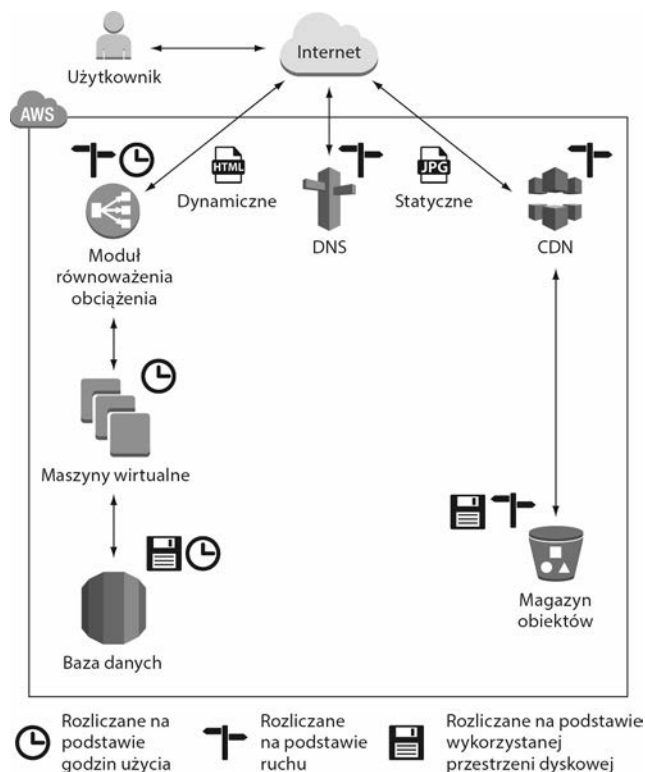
Użytkownik

Internet

AWS

HTML

Dynamiczne

DNS

JPG

Statyczne

CDN

Moduł równoważenia obciążenia

Maszyny wirtualne

Baza danych

Magazyn obiektów

Rozliczane na podstawie godzin użycia

Rozliczane na podstawie ruchu

Rozliczane na podstawie wykorzystanej przestrzeni dyskowej